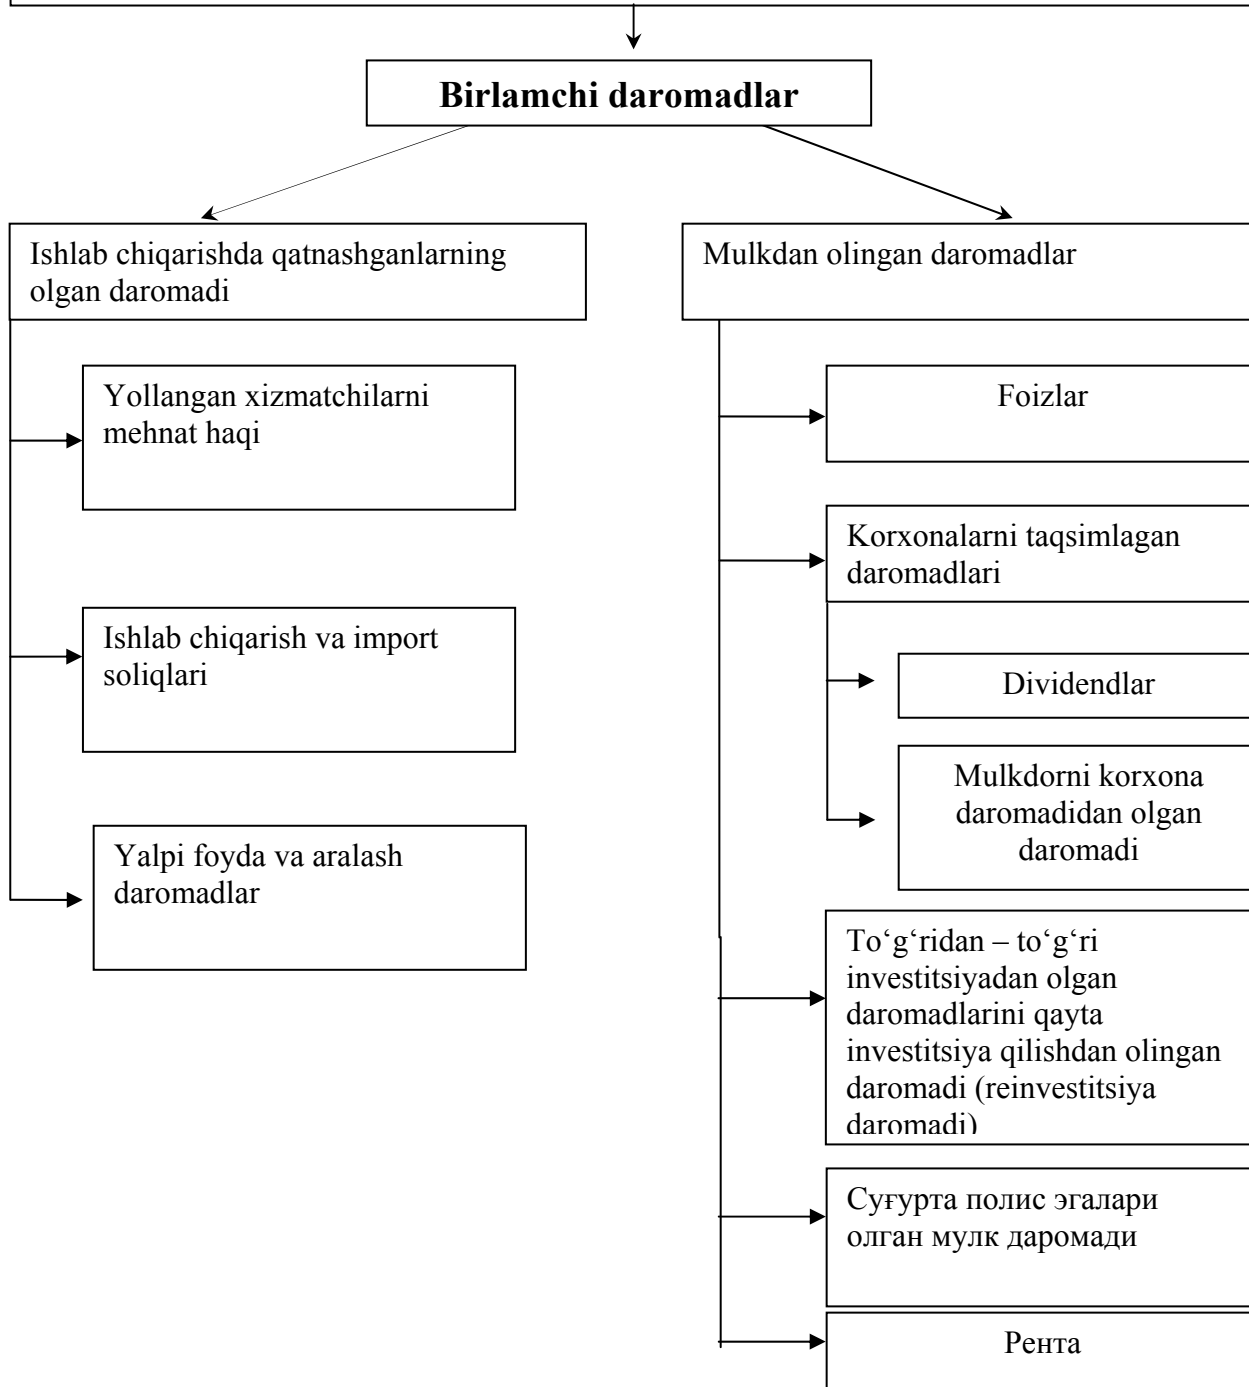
Birlamchi daromadlar

Ishlab chiqarishda qatnashganlarning olgan daromadi

Yollangan xizmatchilarni mehnat haqi

Ishlab chiqarish va import soliqlari

Yalpi foyda va aralash daromadlar

Mulkdan olingan daromadlar

Foizlar

Korxonalarni taqsimlagan daromadlari

Dividendlar

Mulkdorni korxona daromadidan olgan daromadi

To‘g‘ridan – to‘g‘ri investitsiyadan olgan daromadlarini qayta investitsiya qilishdan olingan daromadi (reinvestitsiya daromadi)

Суғурта полис эгалари олган мулк даромади

Рента